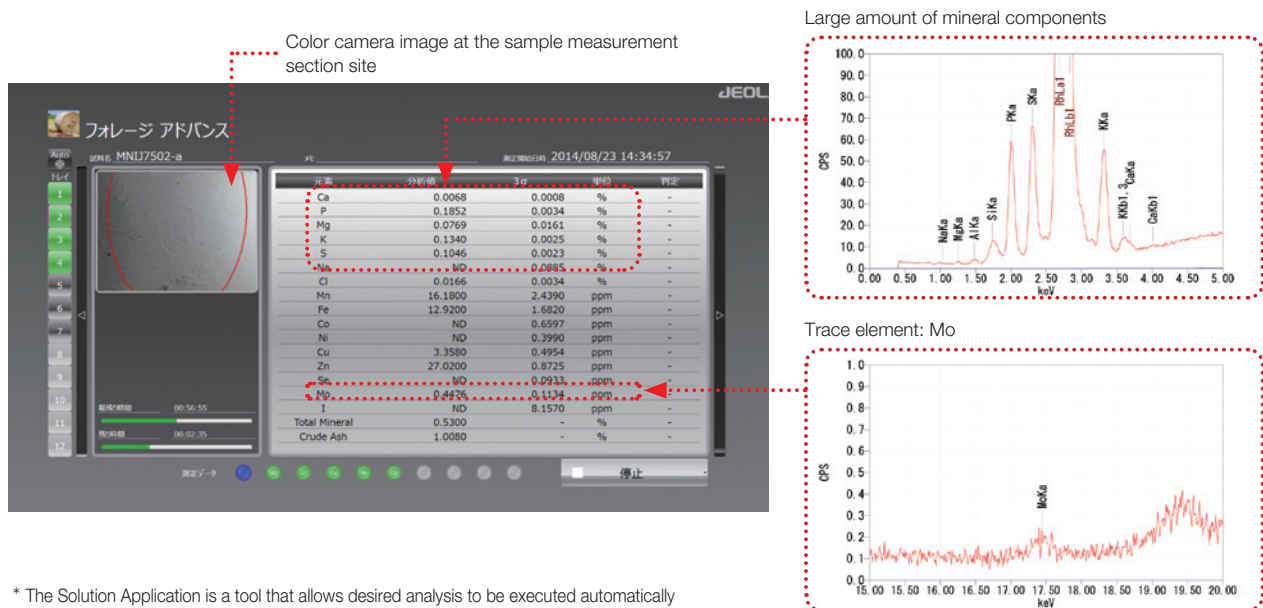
Color camera image at the sample measurement section site

Large amount of mineral components

JEOL

フォレージ アドバンス

Auto

トレイ

1
2
3
4
5
6
7
8
9
10
11
12

試料名 MNIJ7502-a

メモ

測定開始日時 2014/08/23 14:34:57

| 元素 | 分析値 | 3σ | 単位 | 判定 |
|---|---|---|---|---|
| Ca | 0.0068 | 0.0008 | % | - |
| P | 0.1852 | 0.0034 | % | - |
| Mg | 0.0769 | 0.0161 | % | - |
| K | 0.1340 | 0.0025 | % | - |
| S | 0.1046 | 0.0023 | % | - |
| Na | ND | 0.0885 | % | - |
| Cl | 0.0166 | 0.0034 | % | - |
| Mn | 16.1800 | 2.4390 | ppm | - |
| Fe | 12.9200 | 1.6820 | ppm | - |
| Co | ND | 0.6597 | ppm | - |
| Ni | ND | 0.3990 | ppm | - |
| Cu | 3.3580 | 0.4954 | ppm | - |
| Zn | 27.0200 | 0.8725 | ppm | - |
| Se | ND | 0.0933 | ppm | - |
| Mo | 0.4476 | 0.1134 | ppm | - |
| I | ND | 8.1570 | ppm | - |
| Total Mineral | 0.5300 | - | % | - |
| Crude Ash | 1.0080 | - | % | - |

00:56:55

00:02:35

測定データ

停止

CPS
100.0
90.0
80.0
70.0
60.0
50.0
40.0
30.0
20.0
10.0
0.0
0.00 0.50 1.00 1.50 2.00 2.50 3.00 3.50 4.00 4.50 5.00
keV
NaKa MgKa AlKa SiKa PKa SKa RhLa1 RhLb1 KKa KKb1,3 CaKa CaKb1

Trace element: Mo

CPS
1.0
0.9
0.8
0.7
0.6
0.5
0.4
0.3
0.2
0.1
0.0
15.00 15.50 16.00 16.50 17.00 17.50 18.00 18.50 19.00 19.50 20.00
keV
MoKa

* The Solution Application is a tool that allows desired analysis to be executed automatically